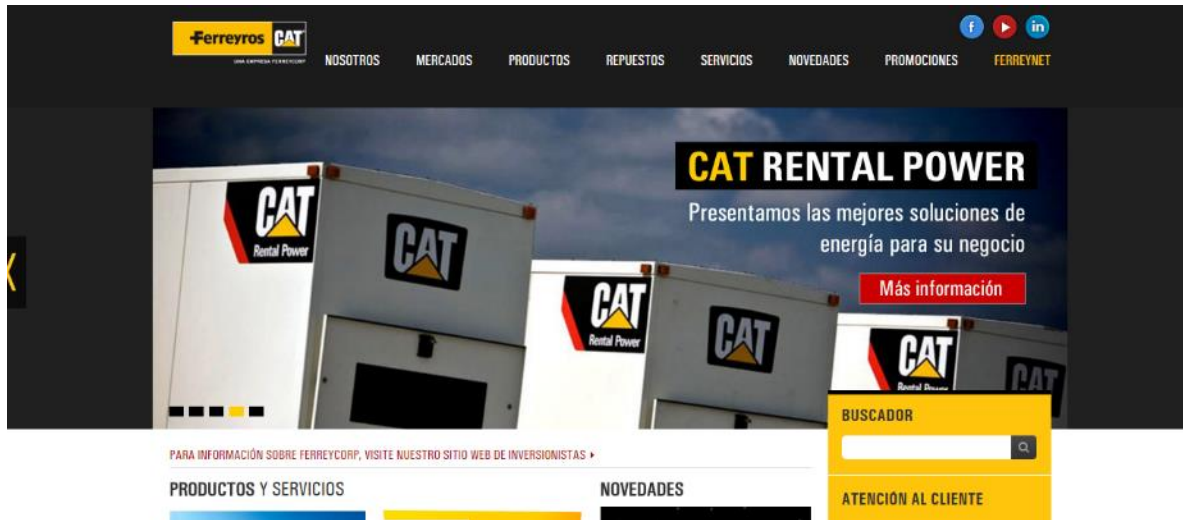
Ferreyros CAT
UNA EMPRESA FERREYCORP

f ▶ in

NOSOTROS MERCADOS PRODUCTOS REPUESTOS SERVICIOS NOVEDADES PROMOCIONES FERREYNET

CAT RENTAL POWER

Presentamos las mejores soluciones de energía para su negocio

Más información

CAT Rental Power
CAT
CAT Rental Power
CAT
CAT Rental Power
CAT

BUSCADOR

PARA INFORMACIÓN SOBRE FERREYCORP, VISITE NUESTRO SITIO WEB DE INVERSIONISTAS ▸

PRODUCTOS Y SERVICIOS

NOVEDADES

ATENCIÓN AL CLIENTE